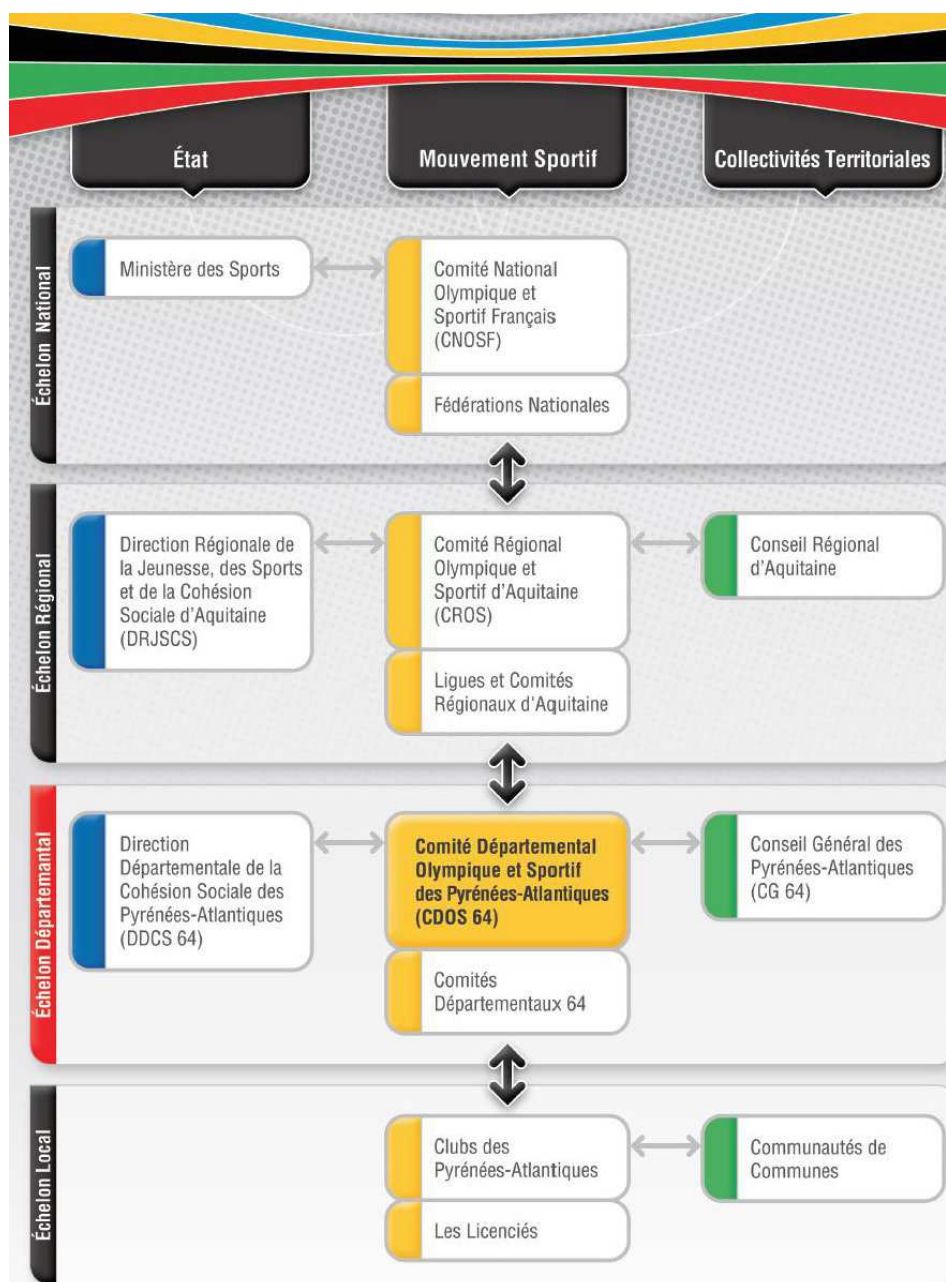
État

Mouvement Sportif

Collectivités Territoriales

Échelon National

Ministère des Sports

Comité National Olympique et Sportif Français (CNOSF)

Fédérations Nationales

Échelon Régional

Direction Régionale de la Jeunesse, des Sports et de la Cohésion Sociale d'Aquitaine (DRJSCS)

Comité Régional Olympique et Sportif d'Aquitaine (CROS)

Conseil Régional d'Aquitaine

Ligues et Comités Régionaux d'Aquitaine

Échelon Départemental

Direction Départementale de la Cohésion Sociale des Pyrénées-Atlantiques (DDCS 64)

Comité Départemental Olympique et Sportif des Pyrénées-Atlantiques (CDOS 64)

Conseil Général des Pyrénées-Atlantiques (CG 64)

Comités Départementaux 64

Échelon Local

Clubs des Pyrénées-Atlantiques

Communautés de Communes

Les Licenciés